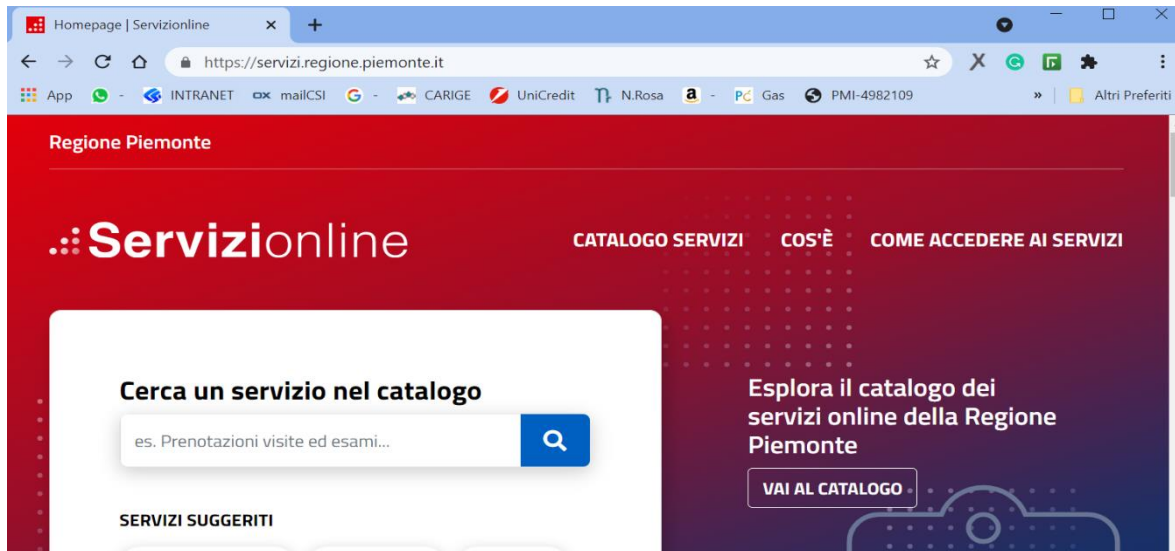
Homepage | Servizionline ×

https://servizi.regione.piemonte.it

App - INTRANET mailCSI - CARIGE UniCredit N.Rosa - Gas PMI-4982109 » Altri Preferiti

Regione Piemonte

Servizionline

CATALOGO SERVIZI COS'È COME ACCEDERE AI SERVIZI

Cerca un servizio nel catalogo

es. Prenotazioni visite ed esami...

Esplora il catalogo dei servizi online della Regione Piemonte

VAI AL CATALOGO

SERVIZI SUGGERITI